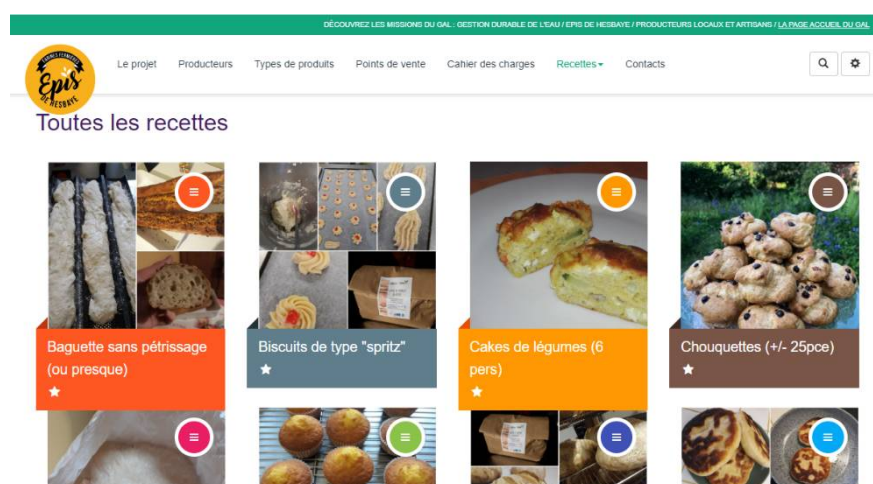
DÉCOUVREZ LES MISSIONS DU GAL : GESTION DURABLE DE L'EAU / EPIS DE HESBAYE / PRODUCTEURS LOCAUX ET ARTISANS / LA PAGE ACCUEIL DU GAL

FARINES FERMIÈRES Epis DE HESBAYE

Le projet Producteurs Types de produits Points de vente Cahier des charges Recettes Contacts

Toutes les recettes

Baguette sans pétrissage (ou presque)

Biscuits de type "spritz"

Cakes de légumes (6 pers)

Chouquettes (+/- 25pce)